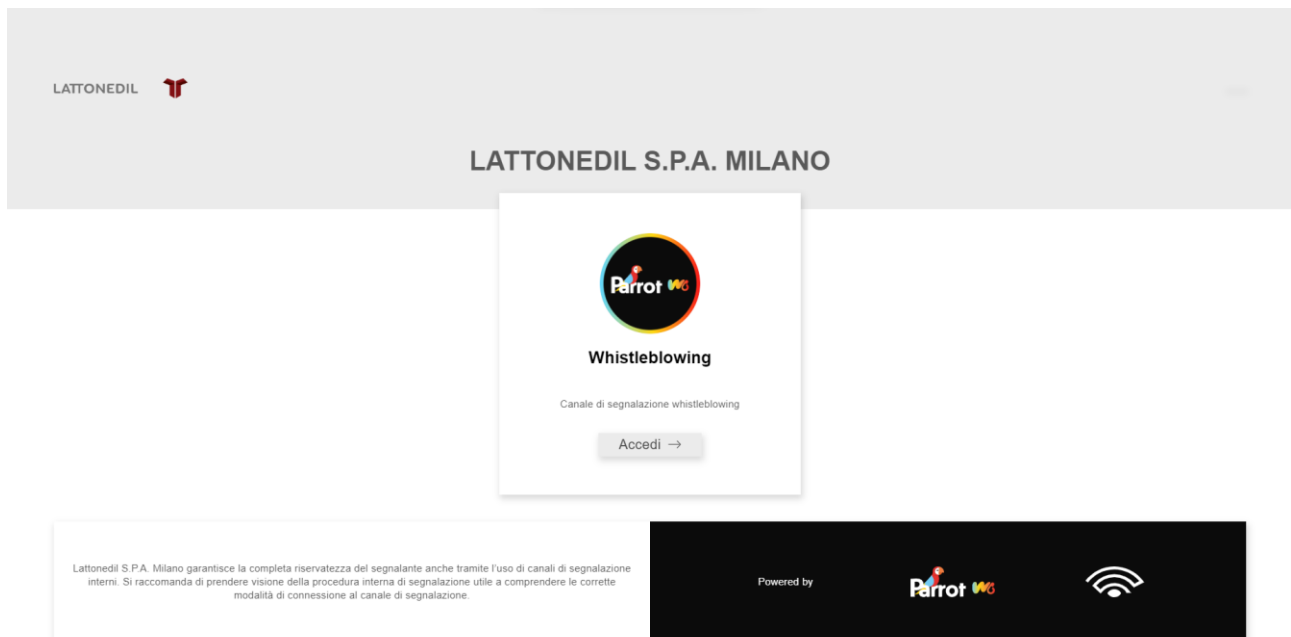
LATTONEDIL

LATTONEDIL S.P.A. MILANO

Parrot WB

Whistleblowing

Canale di segnalazione whistleblowing

Accedi →

Lattonedil S.P.A. Milano garantisce la completa riservatezza del segnalante anche tramite l'uso di canali di segnalazione interni. Si raccomanda di prendere visione della procedura interna di segnalazione utile a comprendere le corrette modalità di connessione al canale di segnalazione.

Powered by

Parrot WB